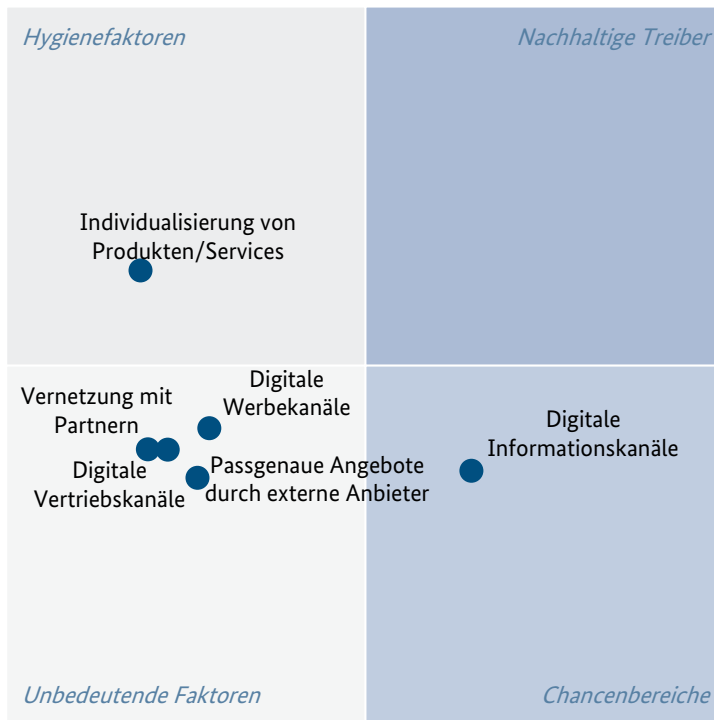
Hygienefaktoren

Nachhaltige Treiber

Individualisierung von Produkten/Services

Digitale Werbekanäle

Vernetzung mit Partnern

Digitale Informationskanäle

Digitale Vertriebskanäle

Passgenaue Angebote durch externe Anbieter

Unbedeutende Faktoren

Chancenbereiche